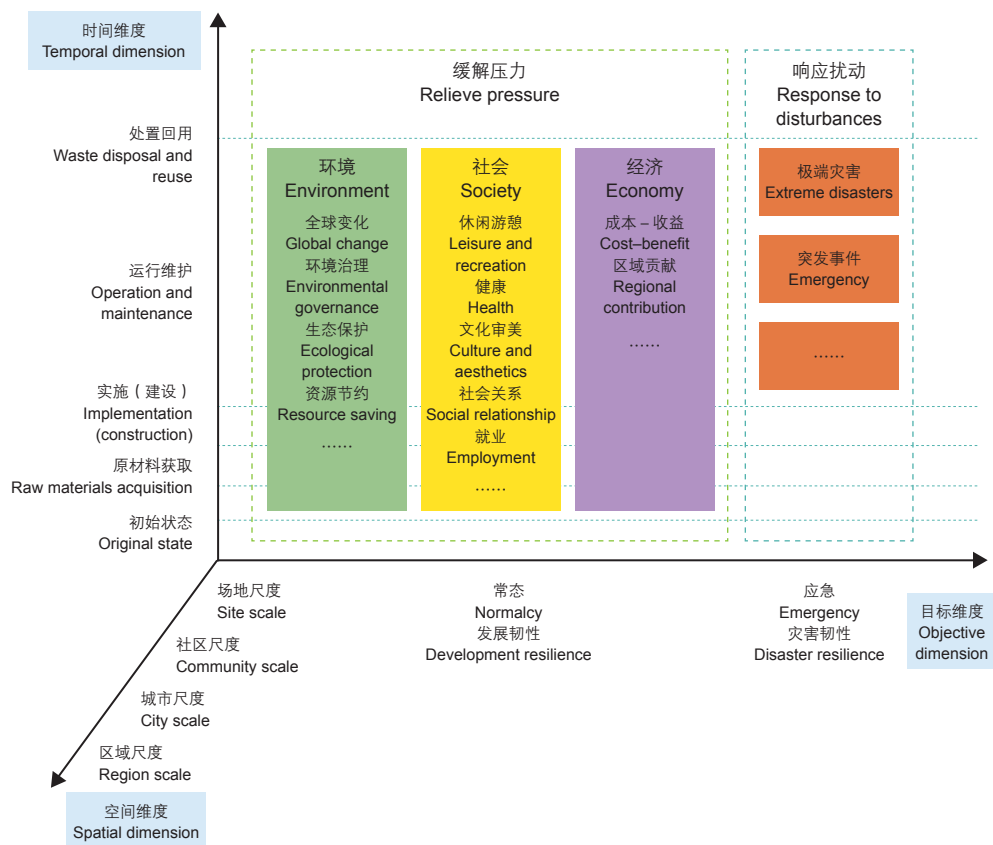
时间维度
Temporal dimension

处置回用
Waste disposal and reuse

运行维护
Operation and maintenance

实施（建设）
Implementation (construction)

原材料获取
Raw materials acquisition

初始状态
Original state

缓解压力
Relieve pressure

环境
Environment
全球变化
Global change
环境治理
Environmental governance
生态保护
Ecological protection
资源节约
Resource saving
……

社会
Society
休闲游憩
Leisure and recreation
健康
Health
文化审美
Culture and aesthetics
社会关系
Social relationship
就业
Employment
……

经济
Economy
成本－收益
Cost–benefit
区域贡献
Regional contribution
……

响应扰动
Response to disturbances

极端灾害
Extreme disasters

突发事件
Emergency

……

场地尺度
Site scale

社区尺度
Community scale

城市尺度
City scale

区域尺度
Region scale

空间维度
Spatial dimension

常态
Normalcy
发展韧性
Development resilience

应急
Emergency
灾害韧性
Disaster resilience

目标维度
Objective dimension